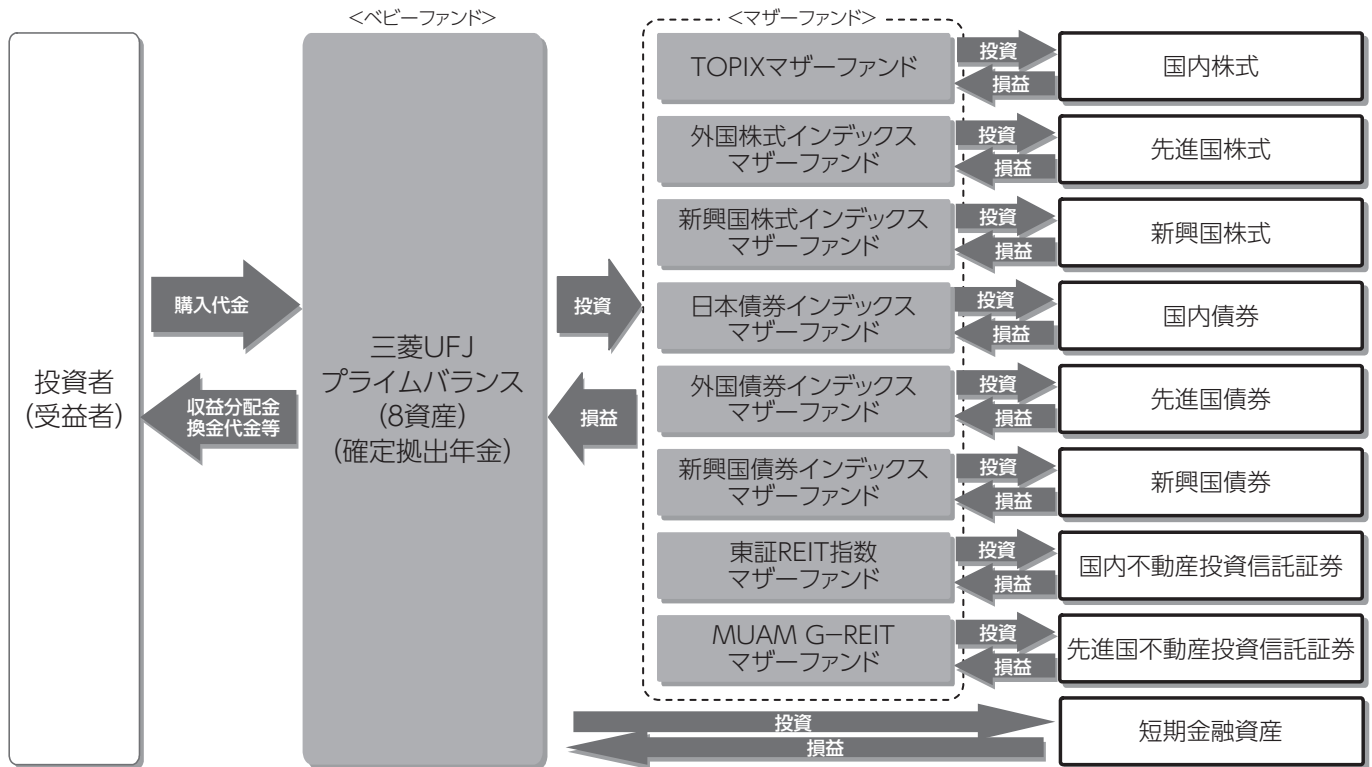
<ベビーファンド>

<マザーファンド>

投資者
(受益者)

購入代金

収益分配金
換金代金等

三菱UFJ
プライムバランス
(8資産)
(確定拠出年金)

投資

損益

TOPIXマザーファンド

投資
損益

国内株式

外国株式インデックス
マザーファンド

投資
損益

先進国株式

新興国株式インデックス
マザーファンド

投資
損益

新興国株式

日本債券インデックス
マザーファンド

投資
損益

国内債券

外国債券インデックス
マザーファンド

投資
損益

先進国債券

新興国債券インデックス
マザーファンド

投資
損益

新興国債券

東証REIT指数
マザーファンド

投資
損益

国内不動産投資信託証券

MUAM G-REIT
マザーファンド

投資
損益

先進国不動産投資信託証券

投資
損益

短期金融資産